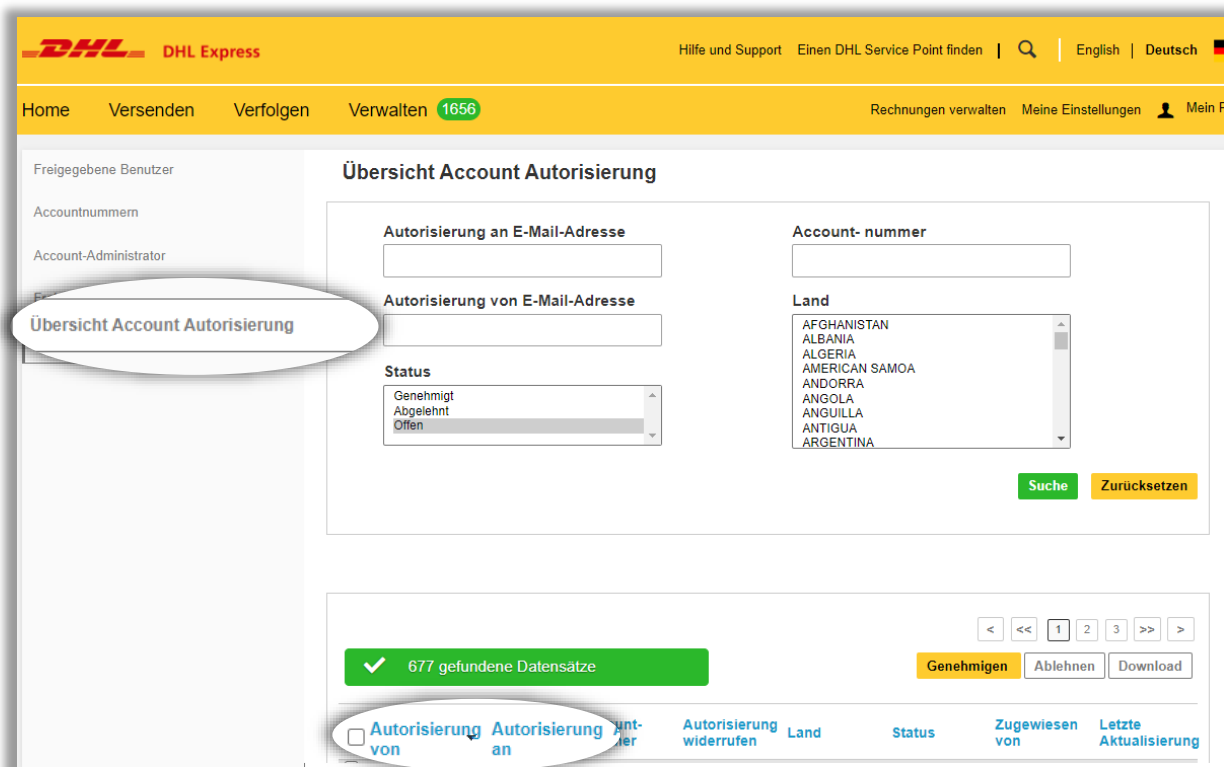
DHL DHL Express

Hilfe und Support Einen DHL Service Point finden | English | Deutsch

Home Versenden Verfolgen Verwalten 1656

Rechnungen verwalten Meine Einstellungen Mein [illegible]

Freigegebene Benutzer

Accountnummern

Account-Administrator

Übersicht Account Autorisierung

Übersicht Account Autorisierung

Autorisierung an E-Mail-Adresse

Account- nummer

Autorisierung von E-Mail-Adresse

Land

AFGHANISTAN
ALBANIA
ALGERIA
AMERICAN SAMOA
ANDORRA
ANGOLA
ANGUILLA
ANTIGUA
ARGENTINA

Status

Genehmigt
Abgelehnt
Offen

Suche Zurücksetzen

< << 1 2 3 >> >

677 gefundene Datensätze

Genehmigen Ablehnen Download

| Autorisierung von | Autorisierung an | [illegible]unt-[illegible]ier | Autorisierung widerrufen | Land | Status | Zugewiesen von | Letzte Aktualisierung |
|---|---|---|---|---|---|---|---|